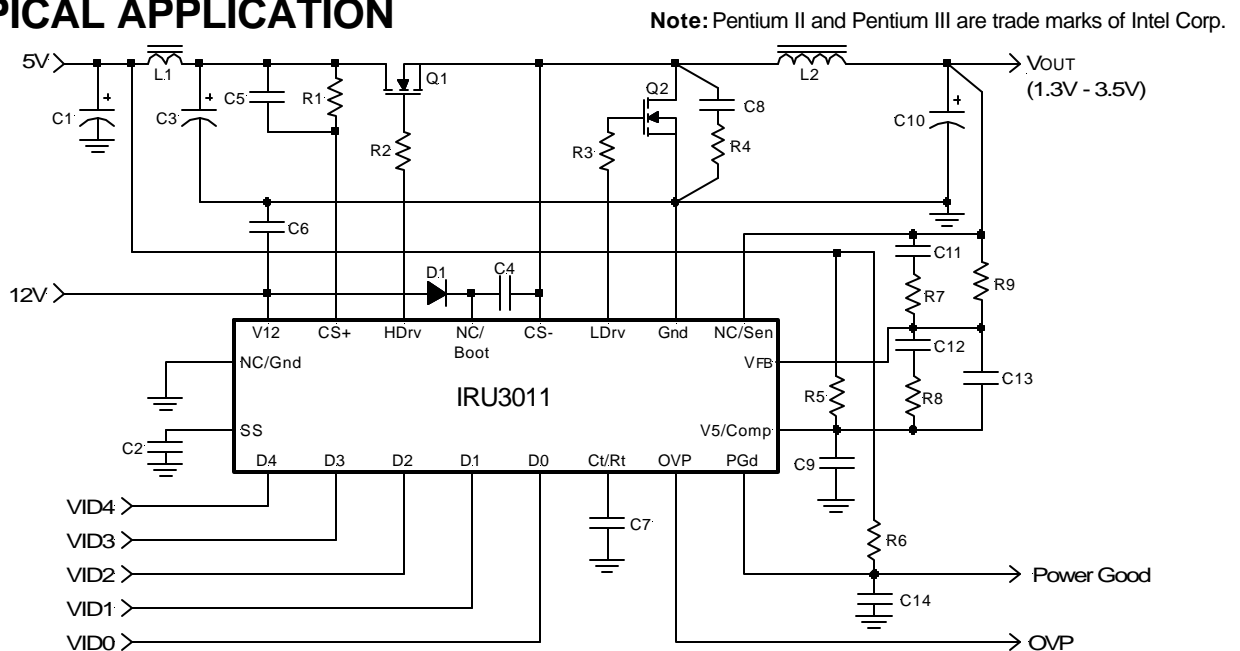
PICAL APPLICATION

Note: Pentium II and Pentium III are trade marks of Intel Corp.

5V
L1
C1
C3
C5
R1
Q1
R2
C6
Q2
C8
R3
R4
L2
VOUT
(1.3V - 3.5V)
C10
12V
D1
C4
C11
R7
R9
V12
CS+
HDrv
NC/
Boot
CS-
LDrv
Gnd
NC/Sen
NC/Gnd
VFB
C12
C13
IRU3011
R5
R8
SS
V5/Comp
C2
D4
D3
D2
D1
D0
Ct/Rt
OVP
PGd
C9
VID4
VID3
VID2
VID1
VID0
C7
R6
Power Good
C14
OVP